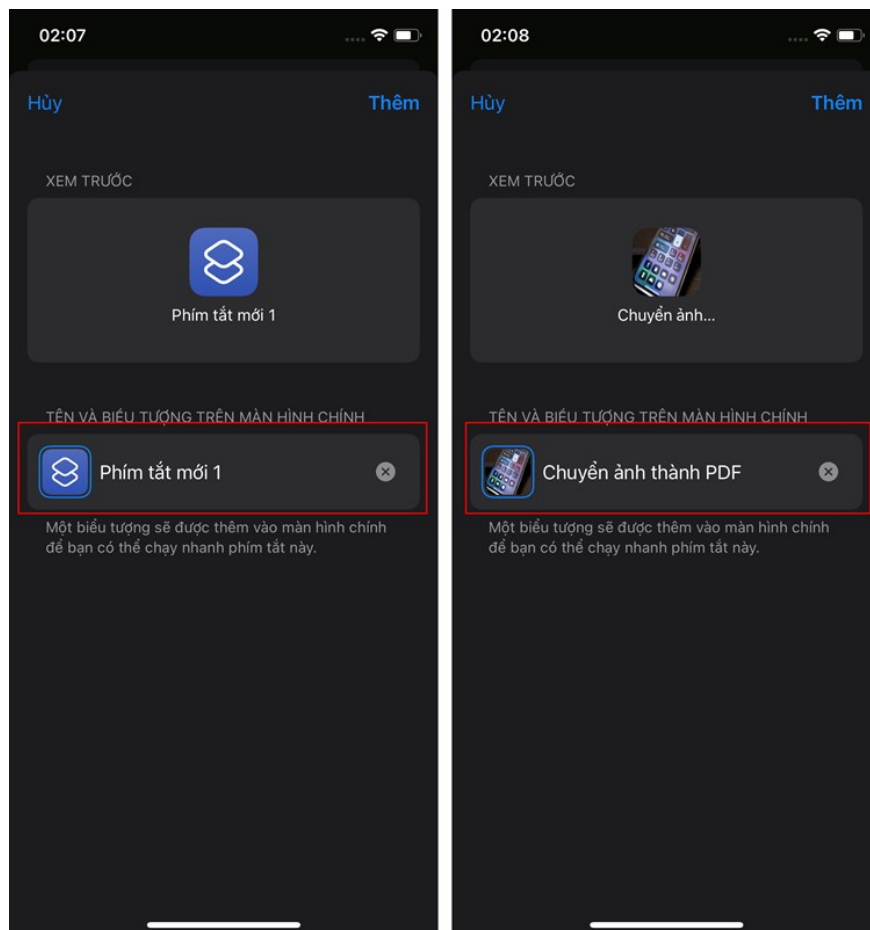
02:07

Hủy

Thêm

XEM TRƯỚC

Phím tắt mới 1

TÊN VÀ BIỂU TƯỢNG TRÊN MÀN HÌNH CHÍNH

Phím tắt mới 1

Một biểu tượng sẽ được thêm vào màn hình chính để bạn có thể chạy nhanh phím tắt này.

02:08

Hủy

Thêm

XEM TRƯỚC

Chuyển ảnh...

TÊN VÀ BIỂU TƯỢNG TRÊN MÀN HÌNH CHÍNH

Chuyển ảnh thành PDF

Một biểu tượng sẽ được thêm vào màn hình chính để bạn có thể chạy nhanh phím tắt này.